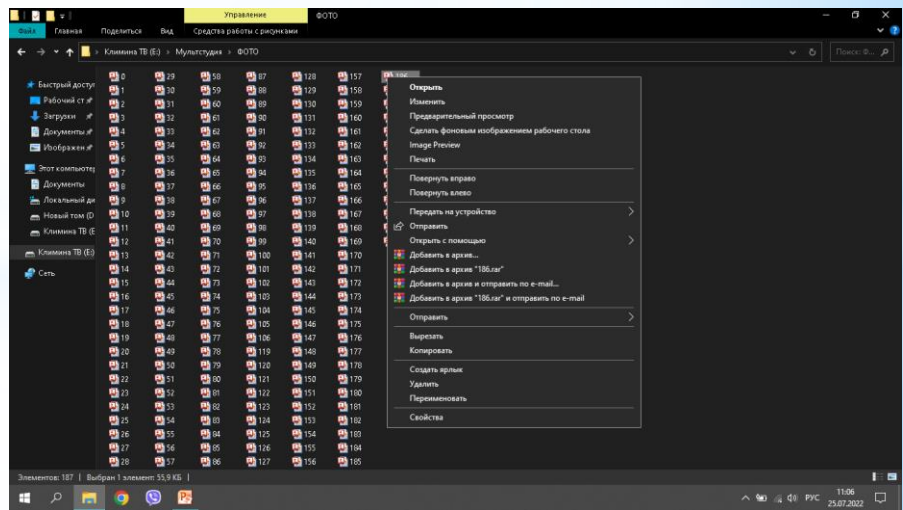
Управление ФОТО

Файл Главная Поделиться Вид Средства работы с рисунками

Климина ТВ (E:) › Мультстудия › ФОТО

Поиск: Ф...

Быстрый доступ
Рабочий ст
Загрузки
Документы
Изображен
Этот компьютер
Документы
Локальный ди
Новый том (D
Климина ТВ (E
Климина ТВ (E:)
Сеть

0 1 2 3 4 5 6 7 8 9 10 11 12 13 14 15 16 17 18 19 20 21 22 23 24 25 26 27 28
29 30 31 32 33 34 35 36 37 38 39 40 41 42 43 44 45 46 47 48 49 50 51 52 53 54 55 56 57
58 59 60 61 62 63 64 65 66 67 68 69 70 71 72 73 74 75 76 77 78 79 80 81 82 83 84 85 86
87 88 89 90 91 92 93 94 95 96 97 98 99 100 101 102 103 104 105 106 119 120 121 122 123 124 125 126 127
128 129 130 131 132 133 134 135 136 137 138 139 140 141 142 143 144 145 146 147 148 149 150 151 152 153 154 155 156
157 158 159 160 161 162 163 164 165 166 167 168 169 170 171 172 173 174 175 176 177 178 179 180 181 182 183 184 185
186

Открыть
Изменить
Предварительный просмотр
Сделать фоновым изображением рабочего стола
Image Preview
Печать
Повернуть вправо
Повернуть влево
Передать на устройство
Отправить
Открыть с помощью
Добавить в архив...
Добавить в архив "186.rar"
Добавить в архив и отправить по e-mail...
Добавить в архив "186.rar" и отправить по e-mail
Отправить
Вырезать
Копировать
Создать ярлык
Удалить
Переименовать
Свойства

Элементов: 187 | Выбран 1 элемент: 55,9 КБ |

РУС 11:06 25.07.2022